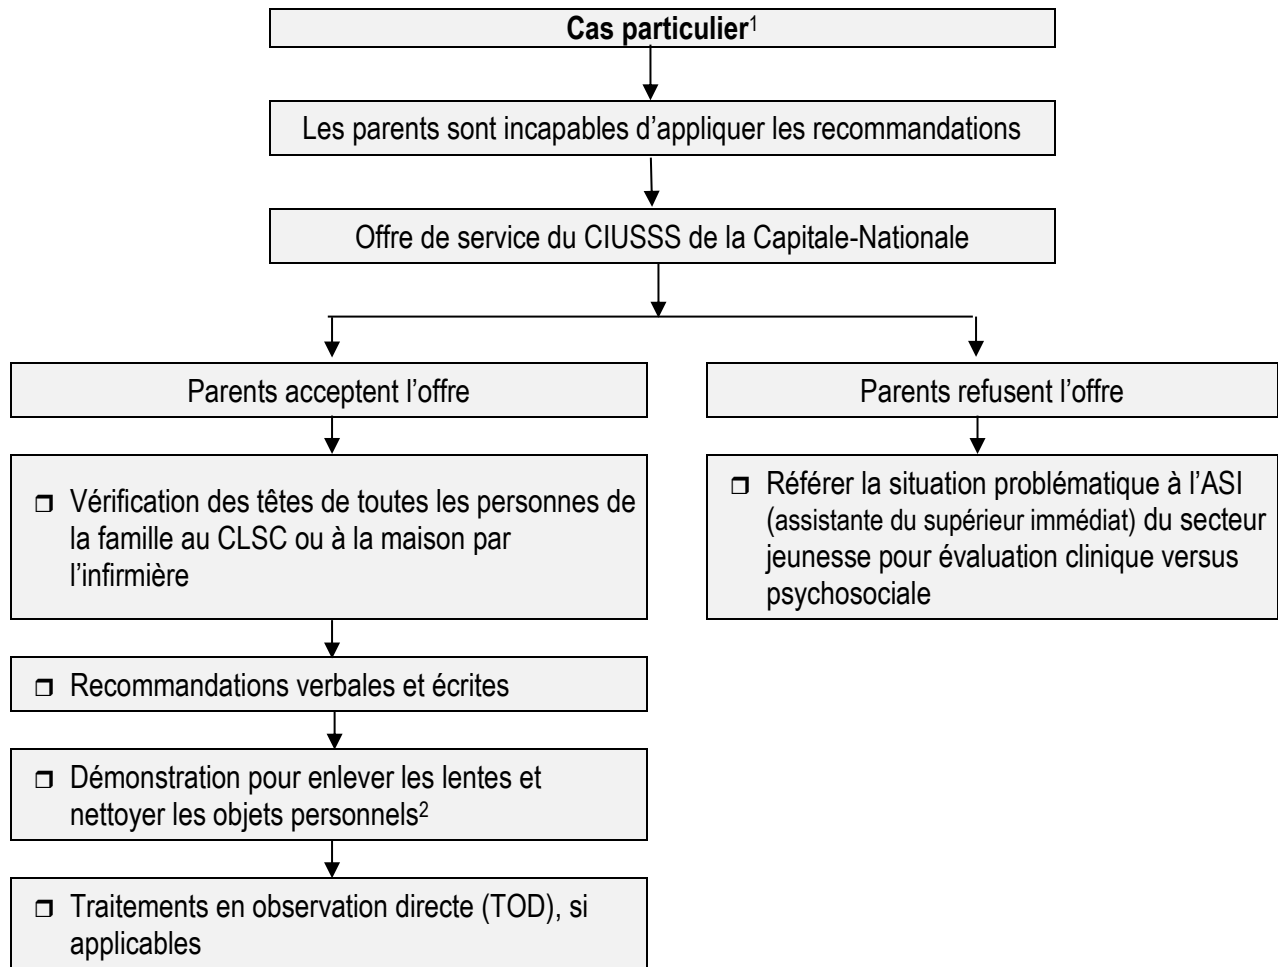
**Cas particulier**$^1$

Les parents sont incapables d’appliquer les recommandations

Offre de service du CIUSSS de la Capitale-Nationale

Parents acceptent l’offre

❐ Vérification des têtes de toutes les personnes de la famille au CLSC ou à la maison par l’infirmière

❐ Recommandations verbales et écrites

❐ Démonstration pour enlever les lentes et nettoyer les objets personnels$^2$

❐ Traitements en observation directe (TOD), si applicables

Parents refusent l’offre

❐ Référer la situation problématique à l’ASI (assistante du supérieur immédiat) du secteur jeunesse pour évaluation clinique versus psychosociale